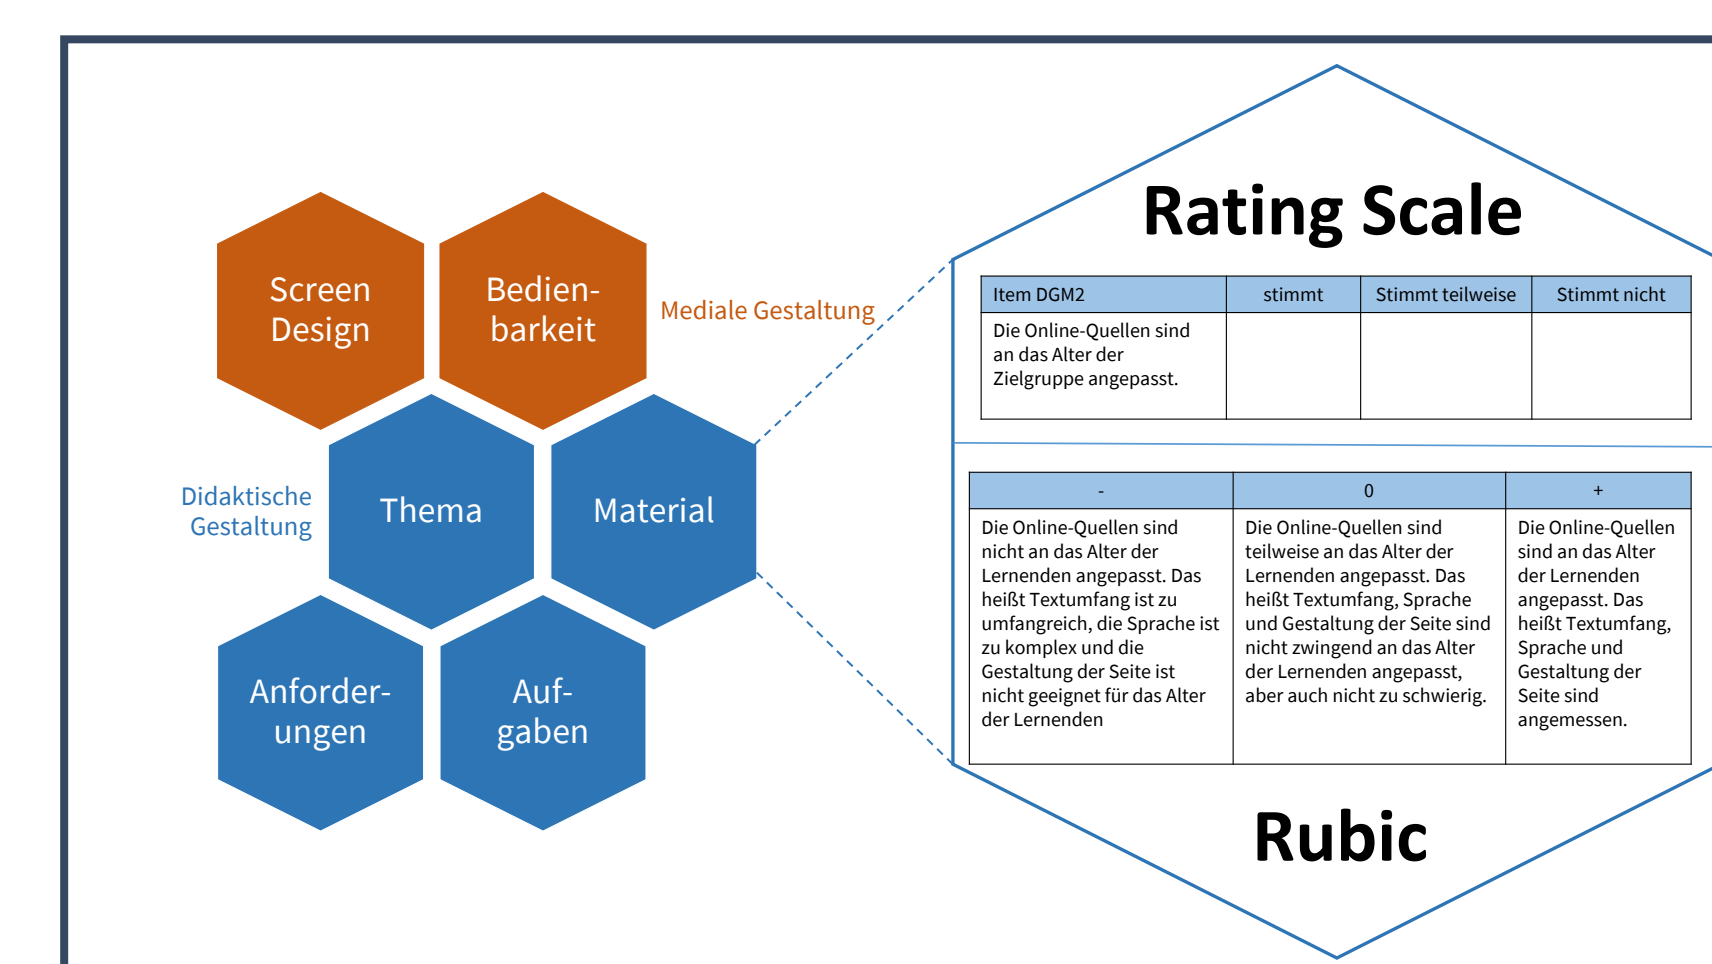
Screen Design

Bedien-barkeit

Mediale Gestaltung

Didaktische Gestaltung

Thema

Material

Anforder-ungen

Auf-gaben

Rating Scale

| Item DGM2 | stimmt | Stimmt teilweise | Stimmt nicht |
|---|---|---|---|
| Die Online-Quellen sind an das Alter der Zielgruppe angepasst. | | | |

| - | 0 | + |
|---|---|---|
| Die Online-Quellen sind nicht an das Alter der Lernenden angepasst. Das heißt Textumfang ist zu umfangreich, die Sprache ist zu komplex und die Gestaltung der Seite ist nicht geeignet für das Alter der Lernenden | Die Online-Quellen sind teilweise an das Alter der Lernenden angepasst. Das heißt Textumfang, Sprache und Gestaltung der Seite sind nicht zwingend an das Alter der Lernenden angepasst, aber auch nicht zu schwierig. | Die Online-Quellen sind an das Alter der Lernenden angepasst. Das heißt Textumfang, Sprache und Gestaltung der Seite sind angemessen. |

Rubic